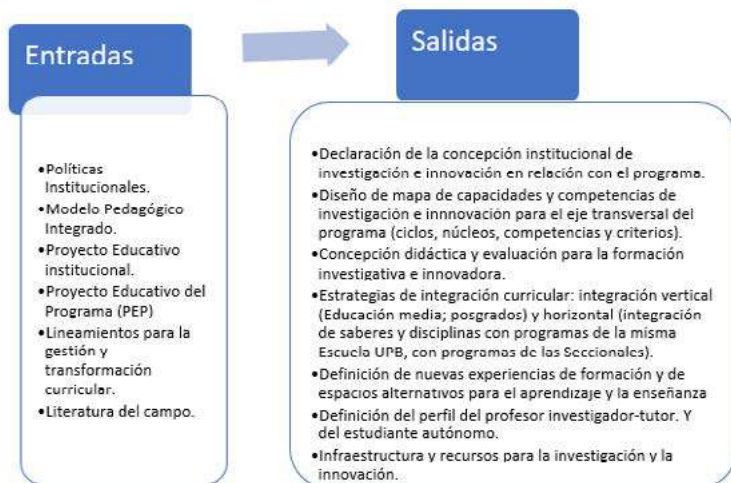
Entradas

•Políticas Institucionales.
•Modelo Pedagógico Integrado.
•Proyecto Educativo institucional.
•Proyecto Educativo del Programa (PEP)
•Lineamientos para la gestión y transformación curricular.
•Literatura del campo.

Salidas

•Declaración de la concepción institucional de investigación e innovación en relación con el programa.
•Diseño de mapa de capacidades y competencias de investigación e innnovación para el eje transversal del programa (ciclos, núcleos, competencias y criterios).
•Concepción didáctica y evaluación para la formación investigativa e innovadora.
•Estrategias de integración curricular: integración vertical (Educación media; posgrados) y horizontal (integración de saberes y disciplinas con programas de la misma Escuela UPB, con programas de las Seccionales).
•Definición de nuevas experiencias de formación y de espacios alternativos para el aprendizaje y la enseñanza
•Definición del perfil del profesor investigador-tutor. Y del estudiante autónomo.
•Infraestructura y recursos para la investigación y la innovación.